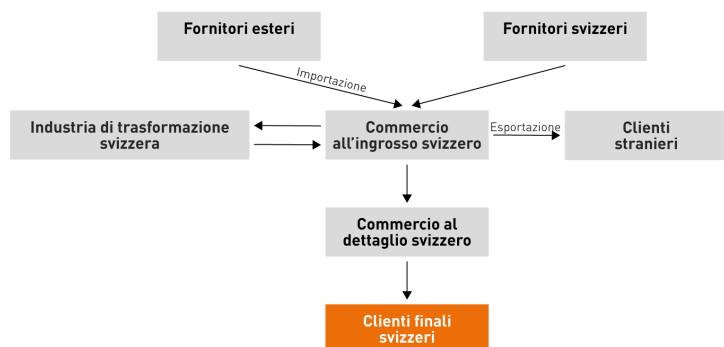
Fornitori esteri

Fornitori svizzeri

Importazione

Industria di trasformazione svizzera

Commercio all'ingrosso svizzero

Esportazione

Clienti stranieri

Commercio al dettaglio svizzero

Clienti finali svizzeri